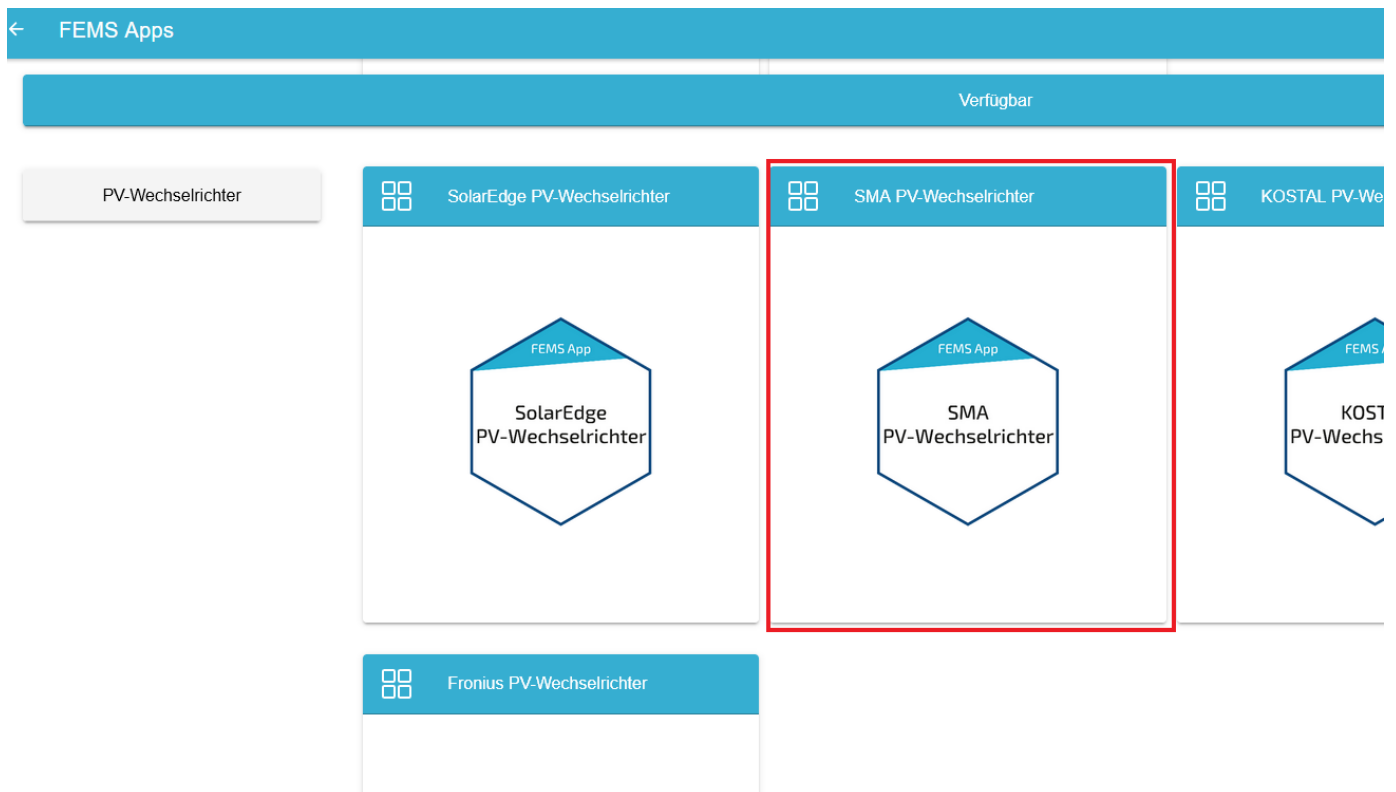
FEMS Apps

Verfügbar

PV-Wechselrichter

SolarEdge PV-Wechselrichter

FEMS App

SolarEdge PV-Wechselrichter

SMA PV-Wechselrichter

FEMS App

SMA PV-Wechselrichter

KOSTAL PV-We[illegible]

FEMS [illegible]

KOST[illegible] PV-Wechs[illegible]

Fronius PV-Wechselrichter